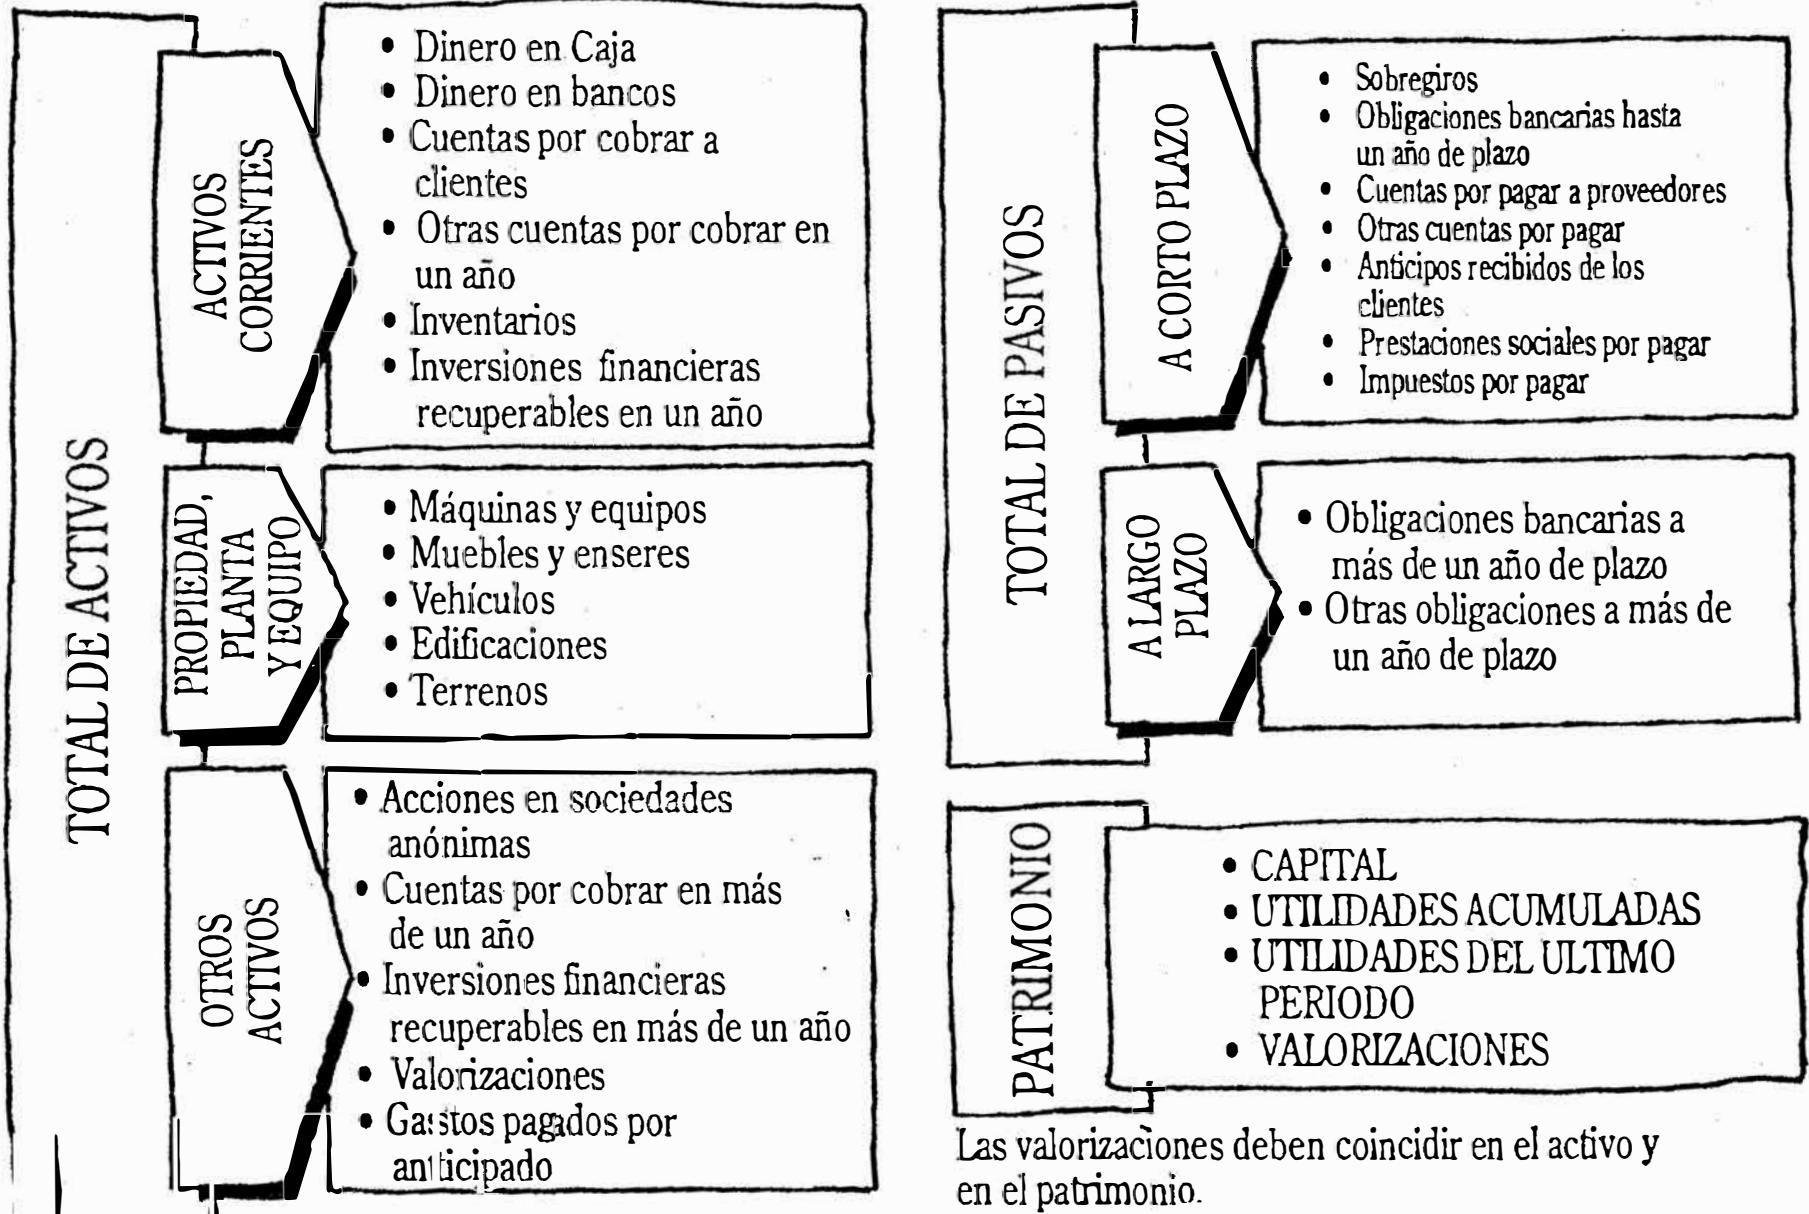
TOTAL DE ACTIVOS

ACTIVOS CORRIENTES

• Dinero en Caja
• Dinero en bancos
• Cuentas por cobrar a clientes
• Otras cuentas por cobrar en un año
• Inventarios
• Inversiones financieras recuperables en un año

PROPIEDAD, PLANTA Y EQUIPO

• Máquinas y equipos
• Muebles y enseres
• Vehículos
• Edificaciones
• Terrenos

OTROS ACTIVOS

• Acciones en sociedades anónimas
• Cuentas por cobrar en más de un año
• Inversiones financieras recuperables en más de un año
• Valorizaciones
• Gastos pagados por anticipado

TOTAL DE PASIVOS

A CORTO PLAZO

• Sobregiros
• Obligaciones bancarias hasta un año de plazo
• Cuentas por pagar a proveedores
• Otras cuentas por pagar
• Anticipos recibidos de los clientes
• Prestaciones sociales por pagar
• Impuestos por pagar

A LARGO PLAZO

• Obligaciones bancarias a más de un año de plazo
• Otras obligaciones a más de un año de plazo

PATRIMONIO

• CAPITAL
• UTILIDADES ACUMULADAS
• UTILIDADES DEL ULTIMO PERIODO
• VALORIZACIONES

Las valorizaciones deben coincidir en el activo y en el patrimonio.